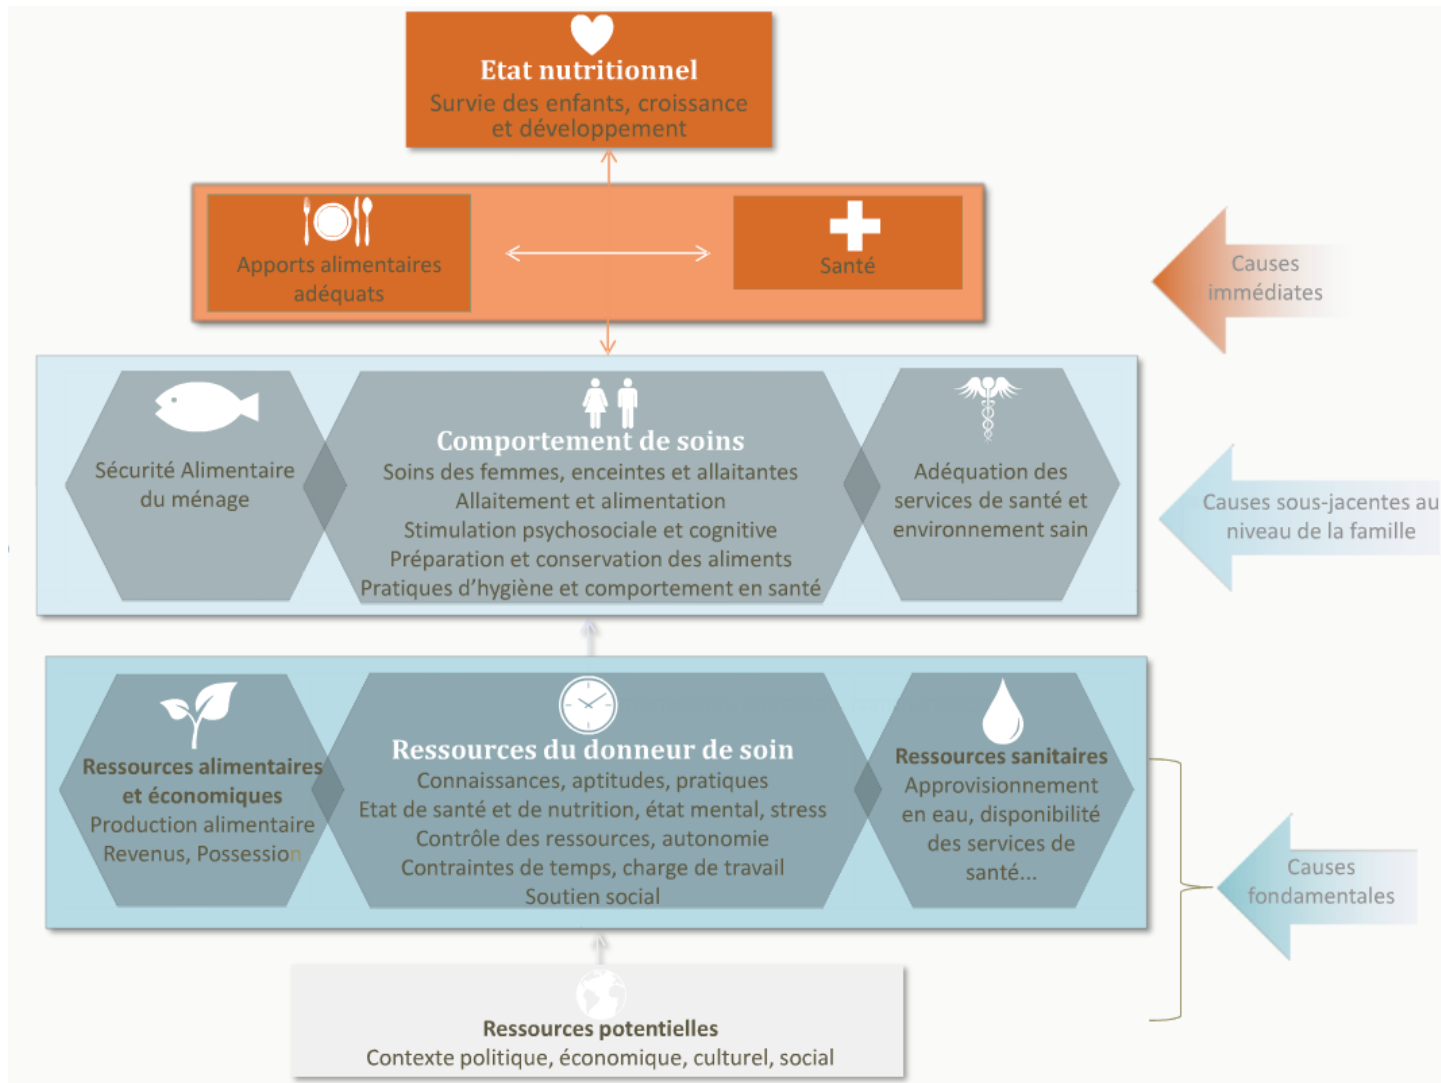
Etat nutritionnel
Survie des enfants, croissance et développement

Apports alimentaires adéquats

Santé

Causes immédiates

Sécurité Alimentaire du ménage

Comportement de soins
Soins des femmes, enceintes et allaitantes
Allaitement et alimentation
Stimulation psychosociale et cognitive
Préparation et conservation des aliments
Pratiques d'hygiène et comportement en santé

Adéquation des services de santé et environnement sain

Causes sous-jacentes au niveau de la famille

Ressources alimentaires et économiques
Production alimentaire
Revenus, Possession

Ressources du donneur de soin
Connaissances, aptitudes, pratiques
Etat de santé et de nutrition, état mental, stress
Contrôle des ressources, autonomie
Contraintes de temps, charge de travail
Soutien social

Ressources sanitaires
Approvisionnement en eau, disponibilité des services de santé...

Causes fondamentales

Ressources potentielles
Contexte politique, économique, culturel, social